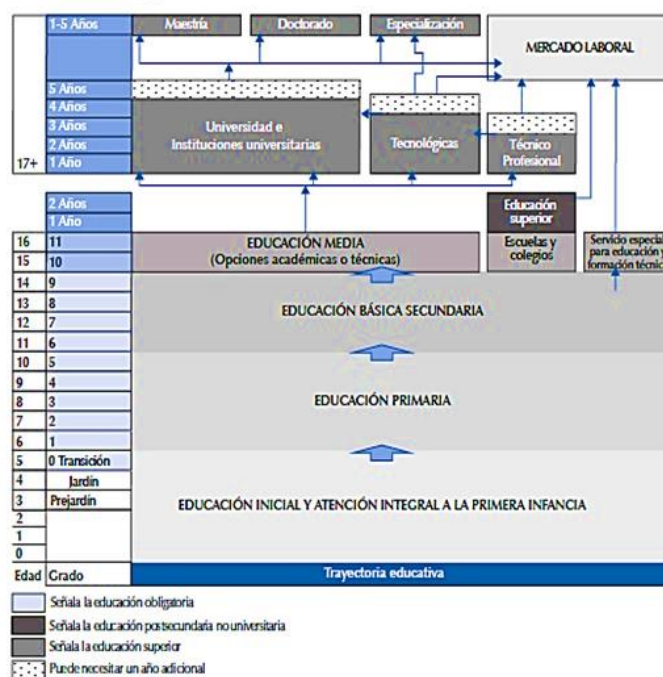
1-5 Años
Maestría
Doctorado
Especialización
MERCADO LABORAL

5 Años
4 Años
3 Años
2 Años
17+ 1 Año

Universidad e Instituciones universitarias
Tecnológicas
Técnico Profesional

2 Años
1 Año
Educación superior

| Edad | Grado | |
|---|---|---|
| 16 | 11 | EDUCACIÓN MEDIA (Opciones académicas o técnicas) |
| 15 | 10 | |
| 14 | 9 | EDUCACIÓN BÁSICA SECUNDARIA |
| 13 | 8 | |
| 12 | 7 | |
| 11 | 6 | |
| 10 | 5 | EDUCACIÓN PRIMARIA |
| 9 | 4 | |
| 8 | 3 | |
| 7 | 2 | |
| 6 | 1 | |
| 5 | 0 Transición | EDUCACIÓN INICIAL Y ATENCIÓN INTEGRAL A LA PRIMERA INFANCIA |
| 4 | Jardín | |
| 3 | Prejardín | |
| 2 | | |
| 1 | | |
| 0 | | |
| Edad | Grado | Trayectoria educativa |

Escuelas y colegios
Servicio especia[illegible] para educación y formación técnic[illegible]

Señala la educación obligatoria
Señala la educación postsecundaria no universitaria
Señala la educación superior
Puede necesitar un año adicional